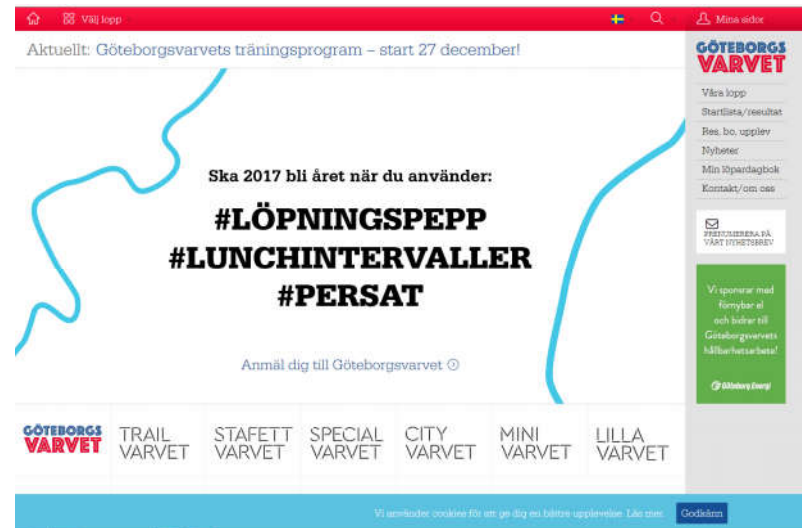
Välj lopp

Mina sidor

Aktuellt: Göteborgsvarvets träningsprogram – start 27 december!

GÖTEBORGS VARVET

Våra lopp
Startlista/resultat
Res, bo, upplev
Nyheter
Min löpardagbok
Kontakt/om oss

PRENUMERERA PÅ VÅRT NYHETSBREV

Vi sponsrar med förnybar el och bidrar till Göteborgsvarvets hållbarhetsarbete!

Göteborg Energi

Ska 2017 bli året när du använder:

#LÖPNINGSPEPP
#LUNCHINTERVALLER
#PERSAT

Anmäl dig till Göteborgsvarvet

GÖTEBORGS VARVET

TRAIL VARVET

STAFETT VARVET

SPECIAL VARVET

CITY VARVET

MINI VARVET

LILLA VARVET

Vi använder cookies för att ge dig en bättre upplevelse. Läs mer.

Godkänn